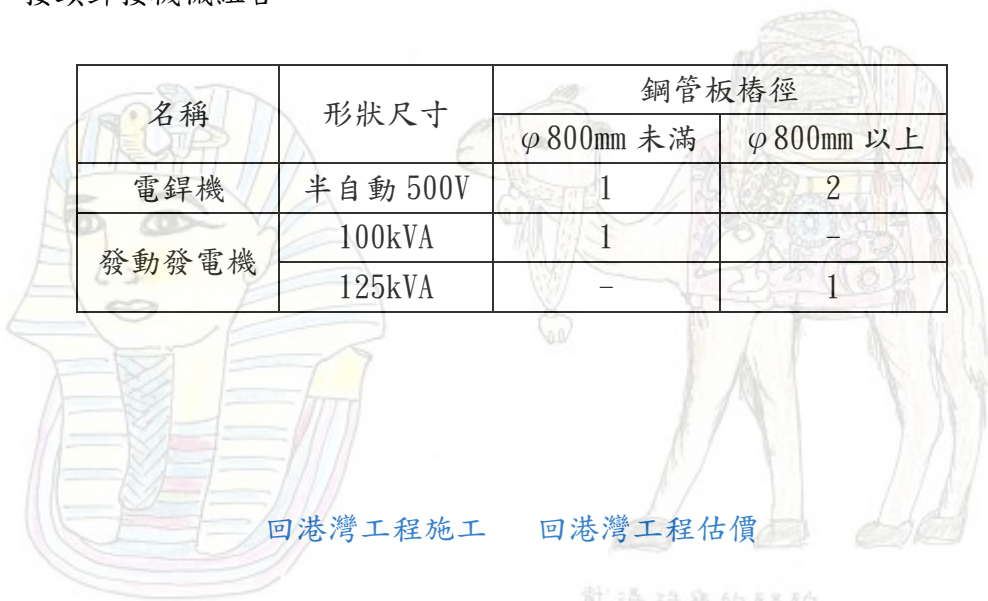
接頭焊接機械組合

<table>
<tr><th rowspan="2">名稱</th><th rowspan="2">形狀尺寸</th><th colspan="2">鋼管板樁徑</th></tr>
<tr><th>$\varphi$800mm 未滿</th><th>$\varphi$800mm 以上</th></tr>
<tr><td>電銲機</td><td>半自動 500V</td><td>1</td><td>2</td></tr>
<tr><td rowspan="2">發動發電機</td><td>100kVA</td><td>1</td><td>–</td></tr>
<tr><td>125kVA</td><td>–</td><td>1</td></tr>
</table>

回港灣工程施工　回港灣工程估價

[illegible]